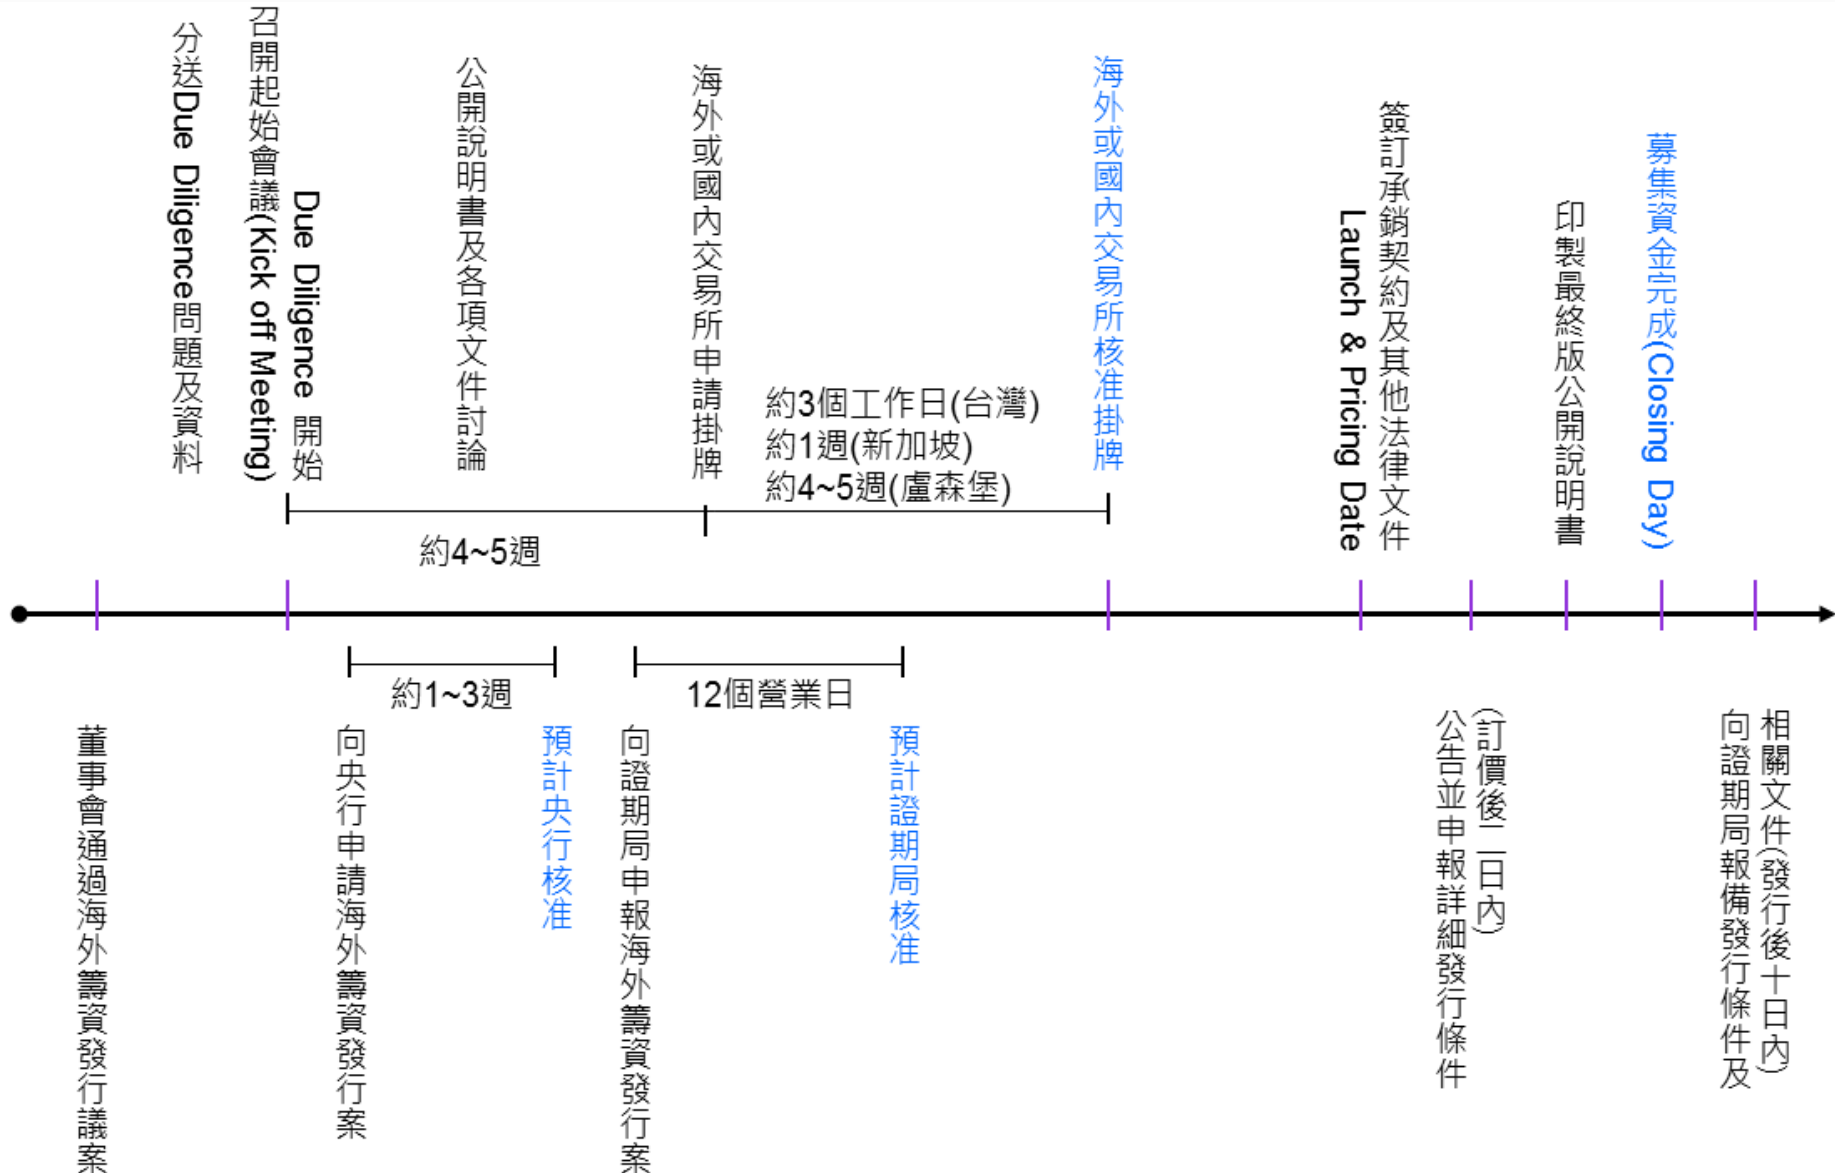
分送Due Diligence問題及資料

召開起始會議(Kick off Meeting)

Due Diligence 開始

公開說明書及各項文件討論

海外或國內交易所申請掛牌

約3個工作日(台灣)
約1週(新加坡)
約4~5週(盧森堡)

海外或國內交易所核准掛牌

Launch & Pricing Date

簽訂承銷契約及其他法律文件

印製最終版公開說明書

募集資金完成(Closing Day)

約4~5週

董事會通過海外籌資發行議案

約1~3週

向央行申請海外籌資發行案

預計央行核准

12個營業日

向證期局申報海外籌資發行案

預計證期局核准

(訂價後二日內)
公告並申報詳細發行條件

相關文件(發行後十日內)
向證期局報備發行條件及